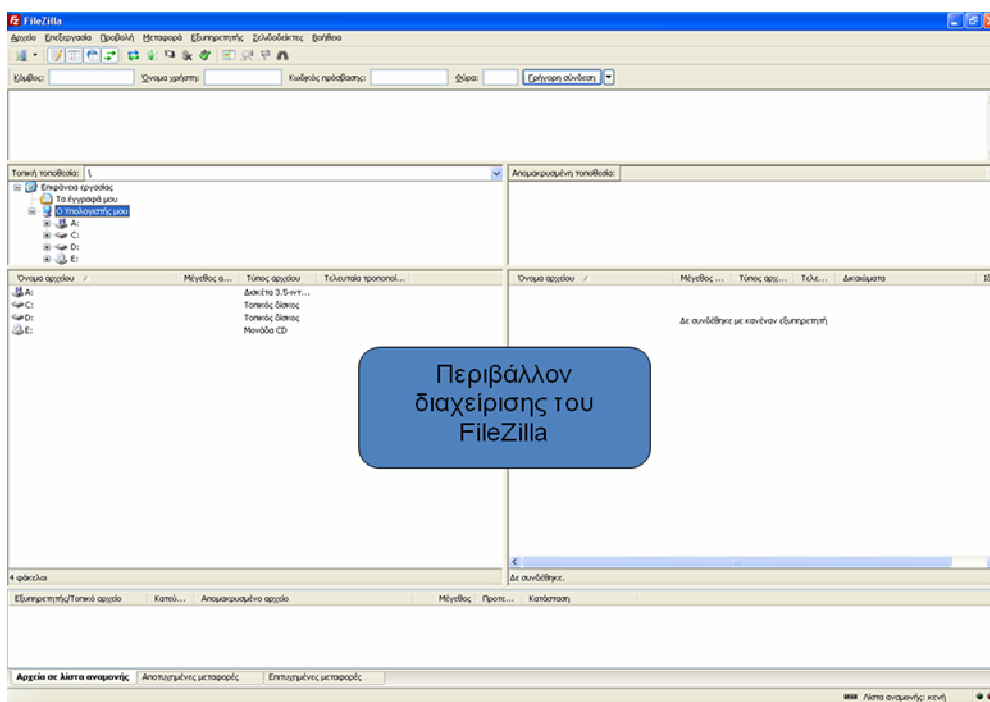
FileZilla

Αρχείο Επεξεργασία Προβολή Μεταφορά Εξυπηρετητής Σελιδοδείκτες Βοήθεια

Κόμβος: Όνομα χρήστη: Κωδικός πρόσβασης: Θύρα: Γρήγορη σύνδεση

Τοπική τοποθεσία: \

Επιφάνεια εργασίας
Τα έγγραφά μου
Ο Υπολογιστής μου
A:
C:
D:
E:

Απομακρυσμένη τοποθεσία:

| Όνομα αρχείου | Μέγεθος α... | Τύπος αρχείου | Τελευταία τροποποί... |
|---|---|---|---|
| A: | | Δισκέτα 3,5 ιντ... | |
| C: | | Τοπικός δίσκος | |
| D: | | Τοπικός δίσκος | |
| E: | | Μονάδα CD | |

| Όνομα αρχείου | Μέγεθος ... | Τύπος αρχ... | Τελε... | Δικαιώματα |
|---|---|---|---|---|

Δε συνδέθηκε με κανέναν εξυπηρετητή

Περιβάλλον διαχείρισης του FileZilla

4 φάκελοι

Δε συνδέθηκε.

| Εξυπηρετητής/Τοπικό αρχείο | Κατεύ... | Απομακρυσμένο αρχείο | Μέγεθος | Προτε... | Κατάσταση |
|---|---|---|---|---|---|

Αρχεία σε λίστα αναμονής | Αποτυχημένες μεταφορές | Επιτυχημένες μεταφορές

Λίστα αναμονής: κενή